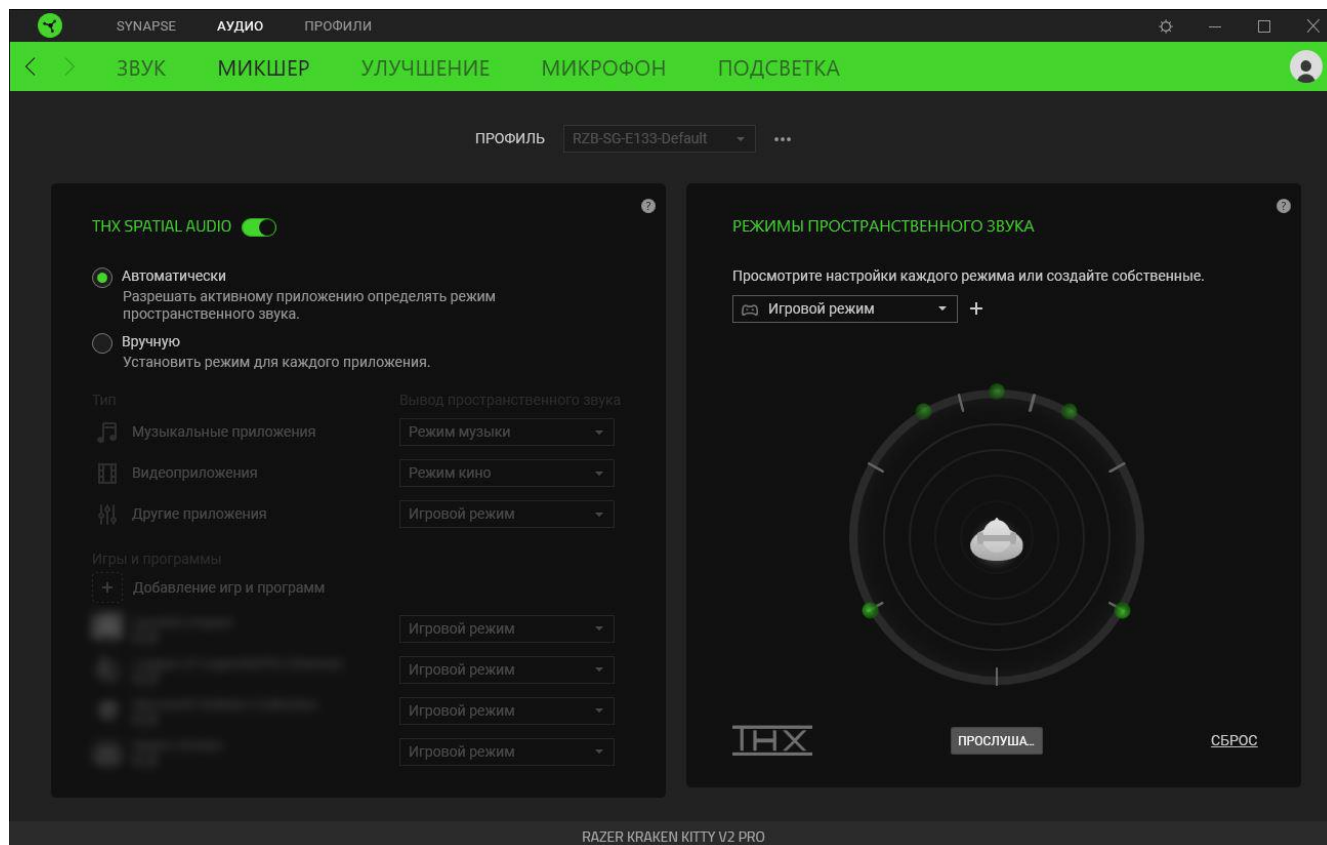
SYNAPSE АУДИО ПРОФИЛИ

ЗВУК МИКШЕР УЛУЧШЕНИЕ МИКРОФОН ПОДСВЕТКА

ПРОФИЛЬ RZB-SG-E133-Default •••

THX SPATIAL AUDIO

Автоматически
Разрешать активному приложению определять режим пространственного звука.

Вручную
Установить режим для каждого приложения.

Тип
Вывод пространственного звука

Музыкальные приложения Режим музыки
Видеоприложения Режим кино
Другие приложения Игровой режим

Игры и программы
Добавление игр и программ

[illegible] Игровой режим
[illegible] Игровой режим
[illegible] Игровой режим
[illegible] Игровой режим

РЕЖИМЫ ПРОСТРАНСТВЕННОГО ЗВУКА

Просмотрите настройки каждого режима или создайте собственные.

Игровой режим +

THX

ПРОСЛУША...

СБРОС

RAZER KRAKEN KITTY V2 PRO